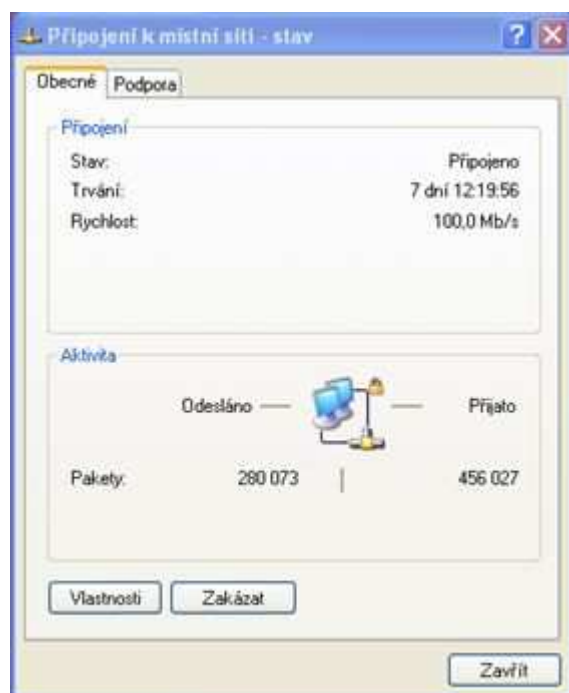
Připojení k místní síti - stav

Obecné | Podpora

Připojení
Stav: Připojeno
Trvání: 7 dní 12:19:56
Rychlost: 100,0 Mb/s

Aktivita
Odesláno — — Přijato
Pakety: 280 073 | 456 027

Vlastnosti | Zakázat

Zavřít